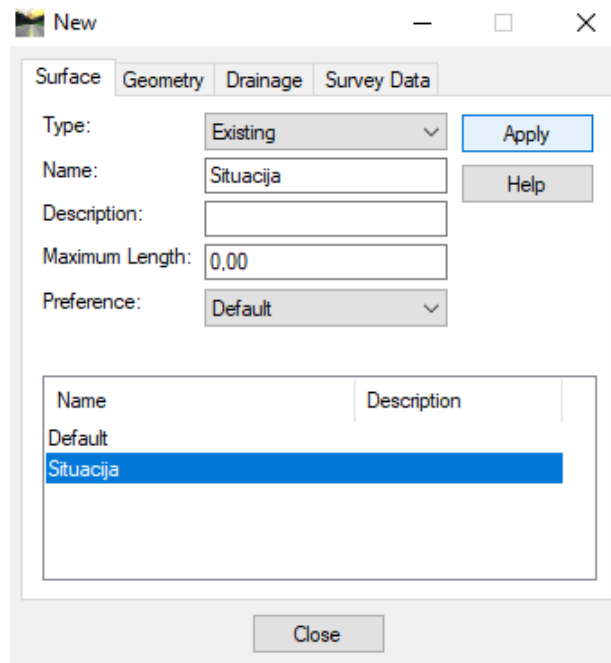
New

Surface | Geometry | Drainage | Survey Data

Type: Existing

Name: Situacija

Description:

Maximum Length: 0,00

Preference: Default

Apply

Help

| Name | Description |
|---|---|
| Default | |
| Situacija | |

Close